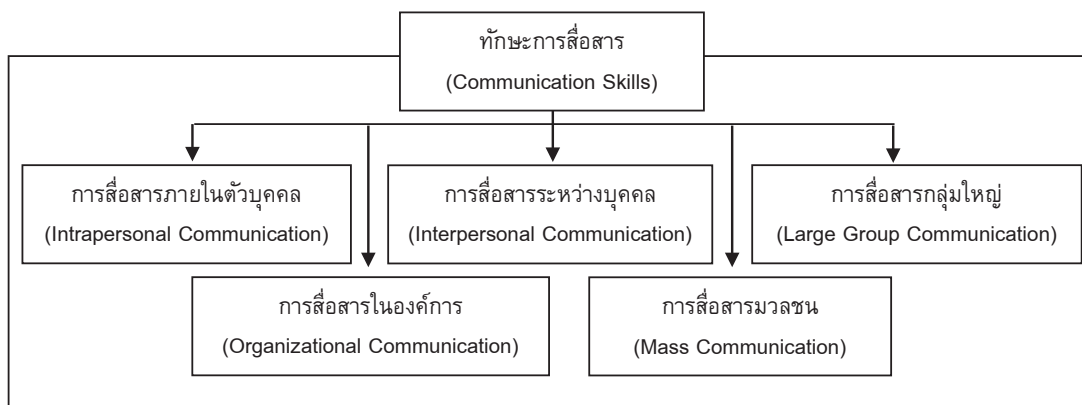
ทักษะการสื่อสาร
(Communication Skills)

การสื่อสารภายในตัวบุคคล
(Intrapersonal Communication)

การสื่อสารระหว่างบุคคล
(Interpersonal Communication)

การสื่อสารกลุ่มใหญ่
(Large Group Communication)

การสื่อสารในองค์การ
(Organizational Communication)

การสื่อสารมวลชน
(Mass Communication)